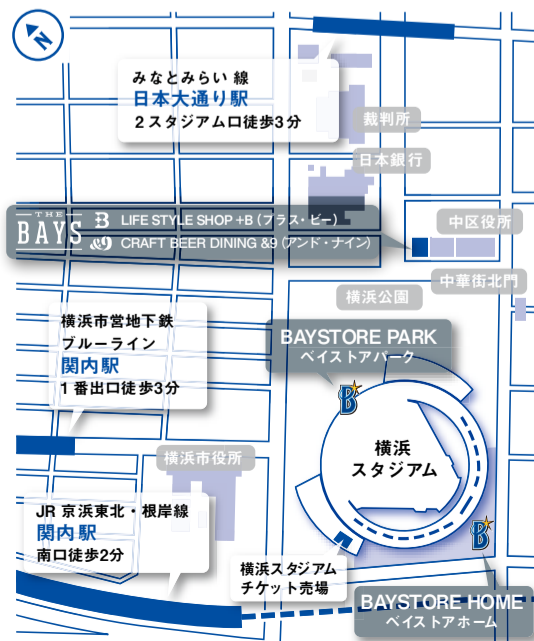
N

みなとみらい 線
日本大通り駅
2スタジアム口徒歩3分

裁判所

日本銀行

THE BAYS
B LIFE STYLE SHOP +B (プラス・ビー)
&9 CRAFT BEER DINING &9 (アンド・ナイン)

中区役所

中華街北門

横浜公園

横浜市営地下鉄
ブルーライン
関内駅
1 番出口徒歩3分

BAYSTORE PARK
ベイストアパーク

B

横浜
スタジアム

横浜市役所

JR 京浜東北・根岸線
関内駅
南口徒歩2分

B

横浜スタジアム
チケット売場

BAYSTORE HOME
ベイストアホーム